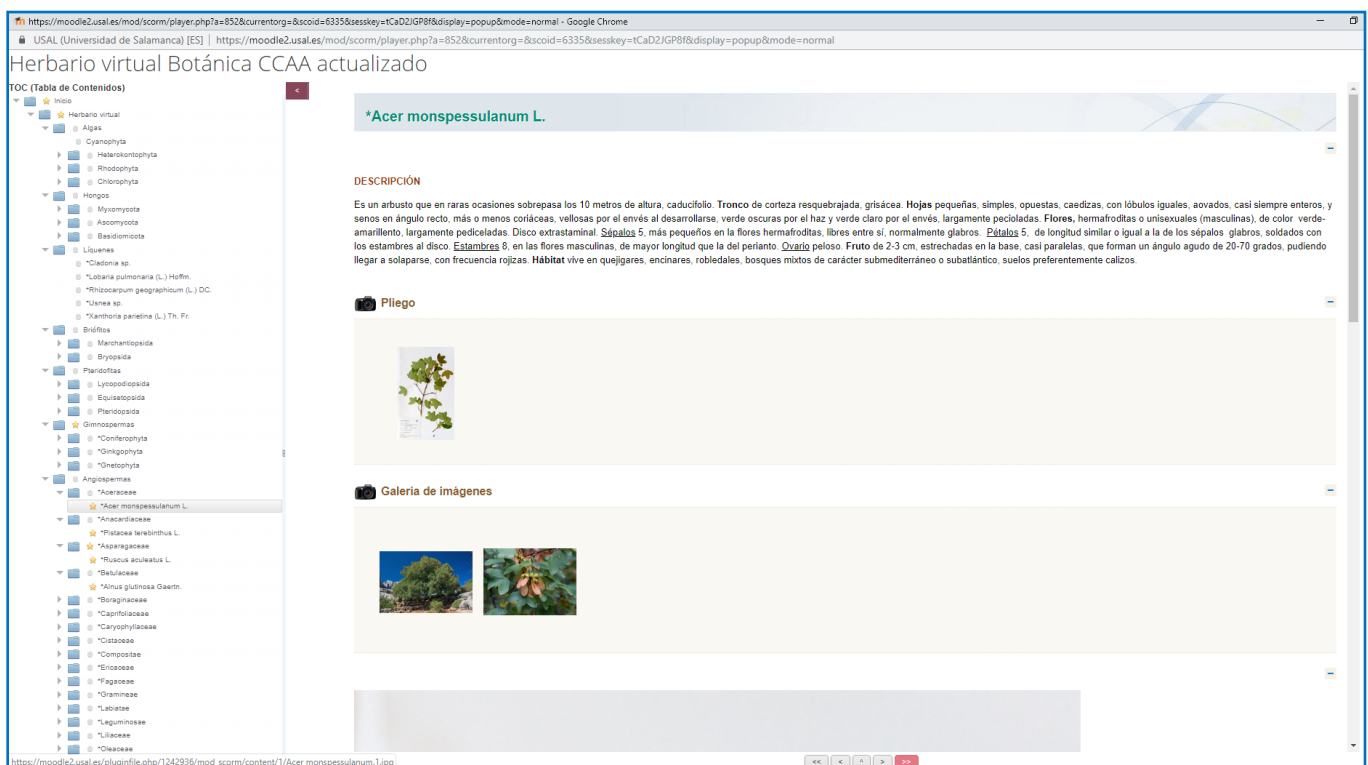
https://moodle2.usal.es/mod/scorm/player.php?a=852&currentorg=&scoid=6335&sesskey=tCaD2JGP8f&display=popup&mode=normal - Google Chrome

USAL (Universidad de Salamanca) [ES] | https://moodle2.usal.es/mod/scorm/player.php?a=852&currentorg=&scoid=6335&sesskey=tCaD2JGP8f&display=popup&mode=normal

Herbario virtual Botánica CCAA actualizado

TOC (Tabla de Contenidos)
Inicio
Herbario virtual
Algas
Cyanophyta
Heterokontophyta
Rhodophyta
Chlorophyta
Hongos
Myxomycota
Ascomycota
Basidiomicota
Líquenes
*Cladonia sp.
*Lobaria pulmonaria (L.) Hoffm.
*Rhizocarpum geographicum (L.) DC.
*Usnea sp.
*Xanthoria parietina (L.) Th. Fr.
Briófitos
Marchantiopsida
Bryopsida
Pteridofitas
Lycopodiopsida
Equisetopsida
Pteridopsida
Gimnospermas
*Coniferophyta
*Ginkgophyta
*Gnetophyta
Angiospermas
*Aceraceae
*Acer monspessulanum L.
*Anacardiaceae
*Pistacea terebinthus L.
*Asparagaceae
*Ruscus aculeatus L.
*Betulaceae
*Alnus glutinosa Gaertn.
*Boraginaceae
*Caprifoliaceae
*Caryophyllaceae
*Cistaceae
*Compositae
*Ericaceae
*Fagaceae
*Gramineae
*Labiatae
*Leguminosae
*Liliaceae
*Oleaceae

<

*Acer monspessulanum L.

DESCRIPCIÓN

Es un arbusto que en raras ocasiones sobrepasa los 10 metros de altura, caducifolio. **Tronco** de corteza resquebrajada, grisácea. **Hojas** pequeñas, simples, opuestas, caedizas, con lóbulos iguales, aovados, casi siempre enteros, y senos en ángulo recto, más o menos coriáceas, vellosas por el envés al desarrollarse, verde oscuras por el haz y verde claro por el envés, largamente pecioladas. **Flores,** hermafroditas o unisexuales (masculinas), de color verde-amarillento, largamente pediceladas. Disco extrastaminal. Sépalos 5, más pequeños en la flores hermafroditas, libres entre sí, normalmente glabros. Pétalos 5, de longitud similar o igual a la de los sépalos glabros, soldados con los estambres al disco. Estambres 8, en las flores masculinas, de mayor longitud que la del perianto. Ovario peloso. **Fruto** de 2-3 cm, estrechadas en la base, casi paralelas, que forman un ángulo agudo de 20-70 grados, pudiendo llegar a solaparse, con frecuencia rojizas. **Hábitat** vive en quejigares, encinares, robledales, bosques mixtos de carácter submediterráneo o subatlántico, suelos preferentemente calizos.

Pliego

Galería de imágenes

https://moodle2.usal.es/pluginfile.php/1242936/mod_scorm/content/1/Acer monspessulanum 1.jpg

<< < ^ > >>